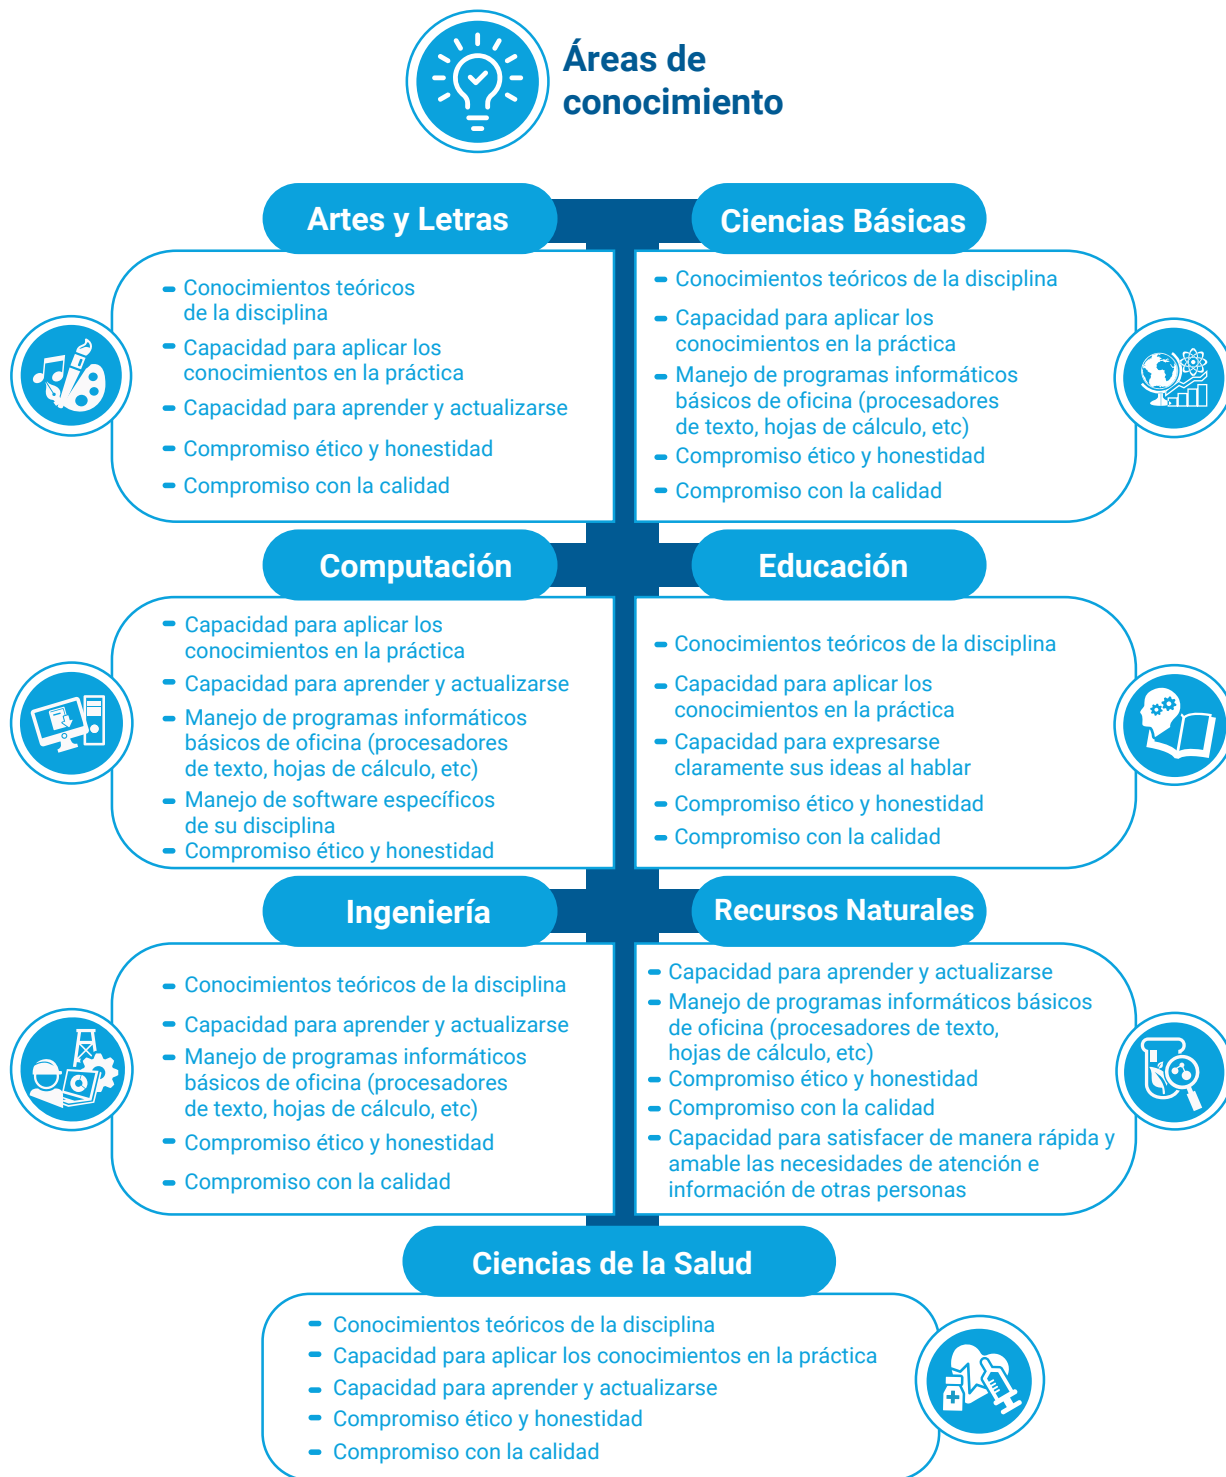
Áreas de conocimiento

Artes y Letras

- Conocimientos teóricos de la disciplina
- Capacidad para aplicar los conocimientos en la práctica
- Capacidad para aprender y actualizarse
- Compromiso ético y honestidad
- Compromiso con la calidad

Ciencias Básicas

- Conocimientos teóricos de la disciplina
- Capacidad para aplicar los conocimientos en la práctica
- Manejo de programas informáticos básicos de oficina (procesadores de texto, hojas de cálculo, etc)
- Compromiso ético y honestidad
- Compromiso con la calidad

Computación

- Capacidad para aplicar los conocimientos en la práctica
- Capacidad para aprender y actualizarse
- Manejo de programas informáticos básicos de oficina (procesadores de texto, hojas de cálculo, etc)
- Manejo de software específicos de su disciplina
- Compromiso ético y honestidad

Educación

- Conocimientos teóricos de la disciplina
- Capacidad para aplicar los conocimientos en la práctica
- Capacidad para expresarse claramente sus ideas al hablar
- Compromiso ético y honestidad
- Compromiso con la calidad

Ingeniería

- Conocimientos teóricos de la disciplina
- Capacidad para aprender y actualizarse
- Manejo de programas informáticos básicos de oficina (procesadores de texto, hojas de cálculo, etc)
- Compromiso ético y honestidad
- Compromiso con la calidad

Recursos Naturales

- Capacidad para aprender y actualizarse
- Manejo de programas informáticos básicos de oficina (procesadores de texto, hojas de cálculo, etc)
- Compromiso ético y honestidad
- Compromiso con la calidad
- Capacidad para satisfacer de manera rápida y amable las necesidades de atención e información de otras personas

Ciencias de la Salud

- Conocimientos teóricos de la disciplina
- Capacidad para aplicar los conocimientos en la práctica
- Capacidad para aprender y actualizarse
- Compromiso ético y honestidad
- Compromiso con la calidad